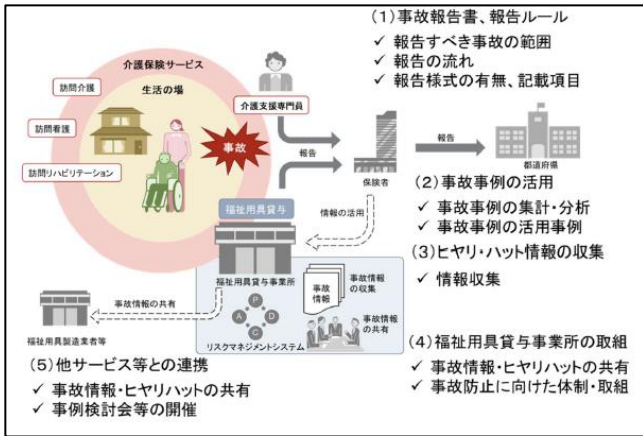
(1) 事故報告書、報告ルール
✓ 報告すべき事故の範囲
✓ 報告の流れ
✓ 報告様式の有無、記載項目

介護保険サービス
生活の場
訪問介護
訪問看護
訪問リハビリテーション
介護支援専門員
事故
報告
保険者
報告
都道府県

(2) 事故事例の活用
✓ 事故事例の集計・分析
✓ 事故事例の活用事例

福祉用具貸与
情報の活用

(3) ヒヤリ・ハット情報の収集
✓ 情報収集

福祉用具貸与事業所
事故情報
事故情報の収集
事故情報の共有
P
D
C
A
リスクマネジメントシステム

事故情報の共有
福祉用具製造業者等

(4) 福祉用具貸与事業所の取組
✓ 事故情報・ヒヤリハットの共有
✓ 事故防止に向けた体制・取組

(5) 他サービス等との連携
✓ 事故情報・ヒヤリハットの共有
✓ 事例検討会等の開催